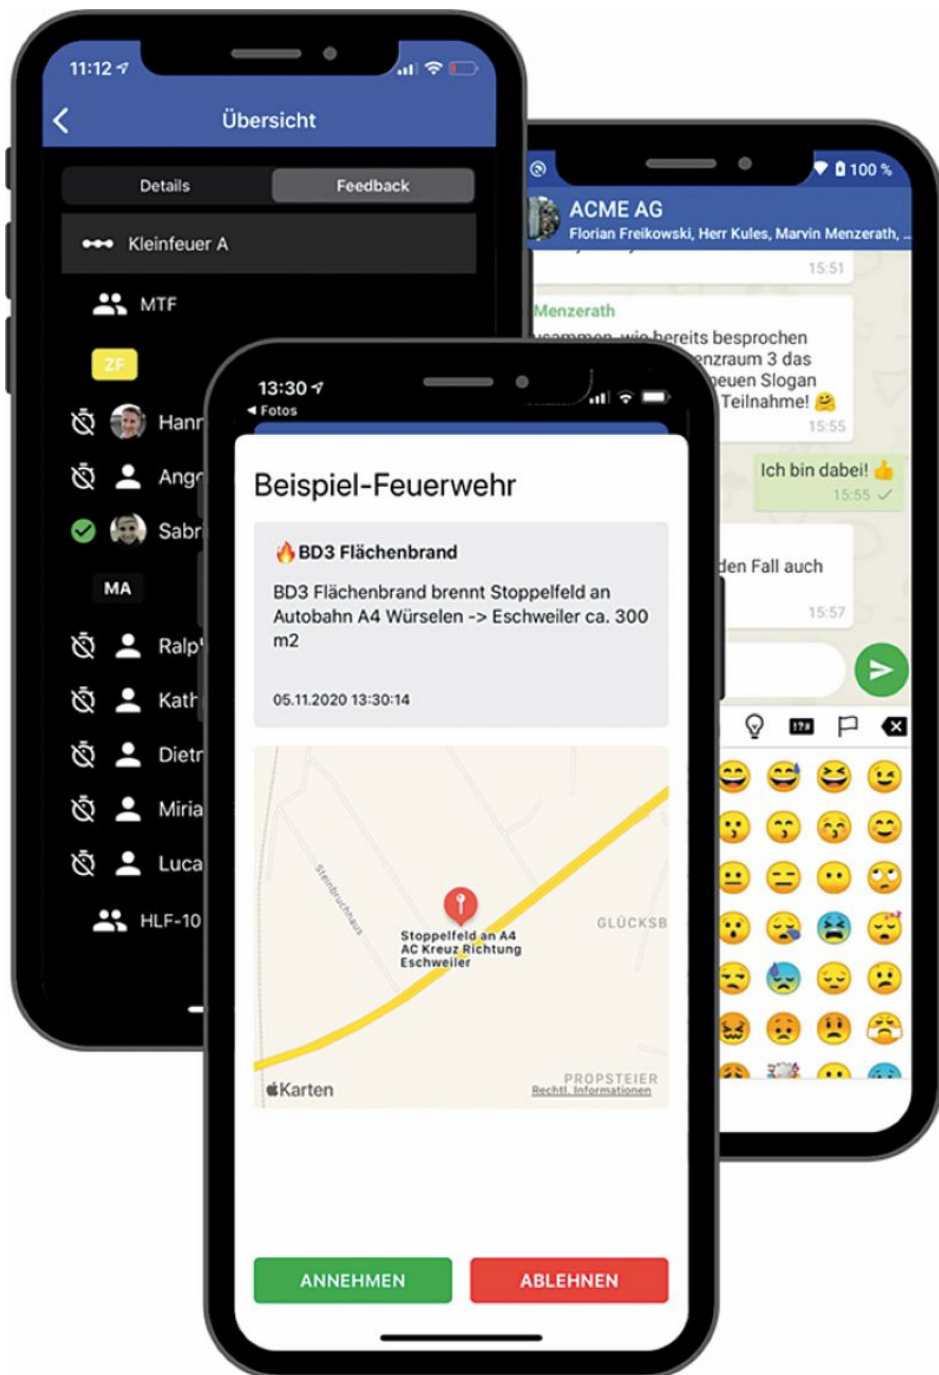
11:12

Übersicht

Details

Feedback

Kleinfeuer A

MTF

ZF

Hann

Ang

Sabr

MA

Ralp

Kath

Dietr

Miria

Luca

HLF-10

100 %

ACME AG

Florian Freikowski, Herr Kules, Marvin Menzerath, ..

15:51

Menzerath

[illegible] wie bereits besprochen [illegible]enzraum 3 das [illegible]euen Slogan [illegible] Teilnahme!

15:55

Ich bin dabei!

15:55

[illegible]den Fall auch

15:57

13:30

◂ Fotos

Beispiel-Feuerwehr

🔥BD3 Flächenbrand

BD3 Flächenbrand brennt Stoppelfeld an Autobahn A4 Würselen -> Eschweiler ca. 300 m2

05.11.2020 13:30:14

Steinbruchhaus

Stoppelfeld an A4 AC Kreuz Richtung Eschweiler

GLÜCKSB

Karten

PROPSTEIER

Rechtl. Informationen

ANNEHMEN

ABLEHNEN